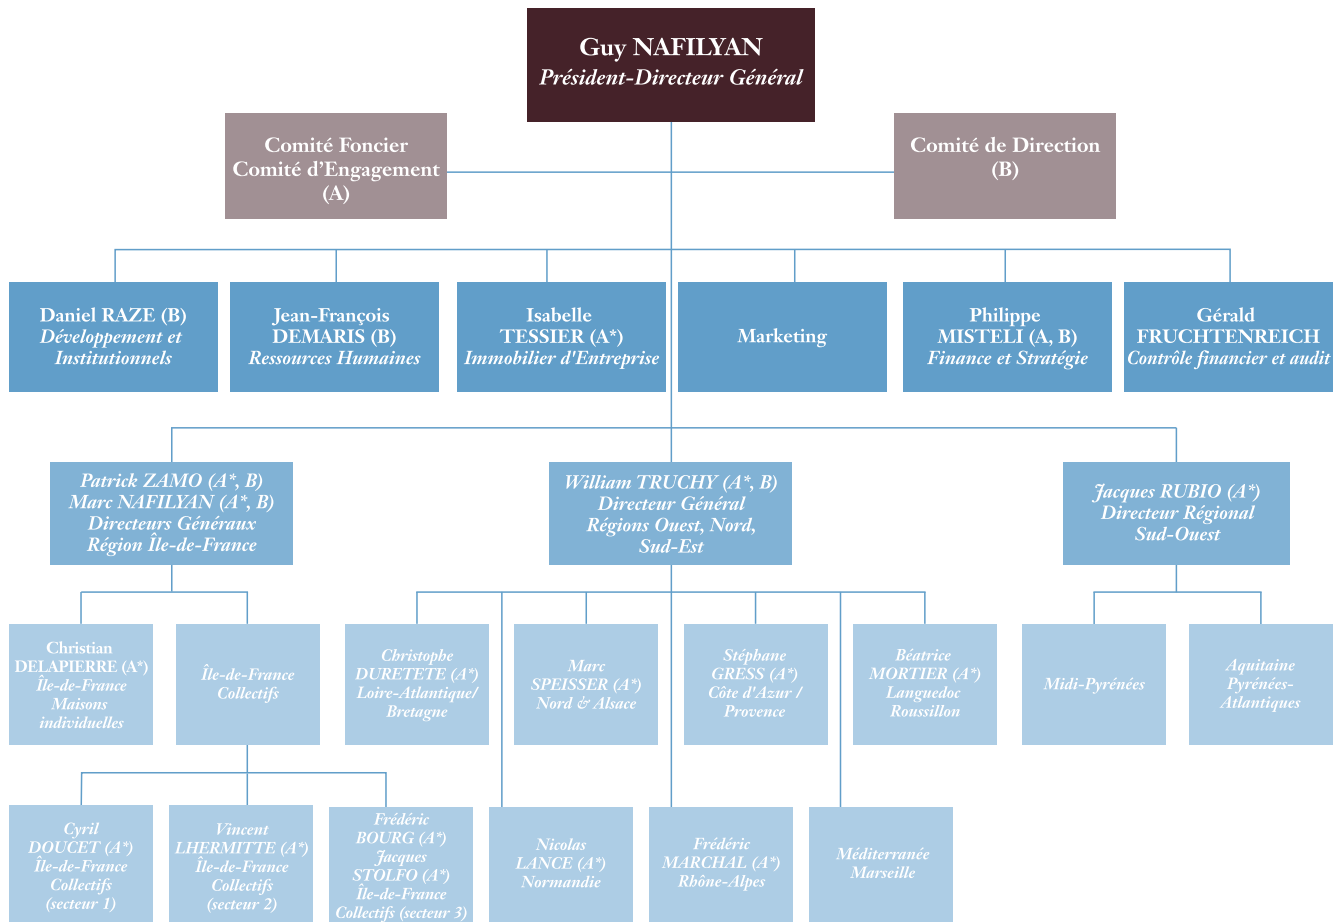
Guy NAFILYAN
Président-Directeur Général

Comité Foncier
Comité d'Engagement
(A)

Comité de Direction
(B)

Daniel RAZE (B)
Développement et Institutionnels

Jean-François DEMARIS (B)
Ressources Humaines

Isabelle TESSIER (A*)
Immobilier d'Entreprise

Marketing

Philippe MISTELI (A, B)
Finance et Stratégie

Gérald FRUCHTENREICH
Contrôle financier et audit

Patrick ZAMO (A*, B)
Marc NAFILYAN (A*, B)
Directeurs Généraux
Région Île-de-France

William TRUCHY (A*, B)
Directeur Général
Régions Ouest, Nord, Sud-Est

Jacques RUBIO (A*)
Directeur Régional
Sud-Ouest

Christian DELAPIERRE (A*)
Île-de-France
Maisons individuelles

Île-de-France
Collectifs

Christophe DURETETE (A*)
Loire-Atlantique/ Bretagne

Marc SPEISSER (A*)
Nord & Alsace

Stéphane GRESS (A*)
Côte d'Azur / Provence

Béatrice MORTIER (A*)
Languedoc Roussillon

Midi-Pyrénées

Aquitaine Pyrénées-Atlantiques

Cyril DOUCET (A*)
Île-de-France
Collectifs
(secteur 1)

Vincent LHERMITTE (A*)
Île-de-France
Collectifs
(secteur 2)

Frédéric BOURG (A*)
Jacques STOLFO (A*)
Île-de-France
Collectifs (secteur 3)

Nicolas LANCE (A*)
Normandie

Frédéric MARCHAL (A*)
Rhône-Alpes

Méditerranée
Marseille